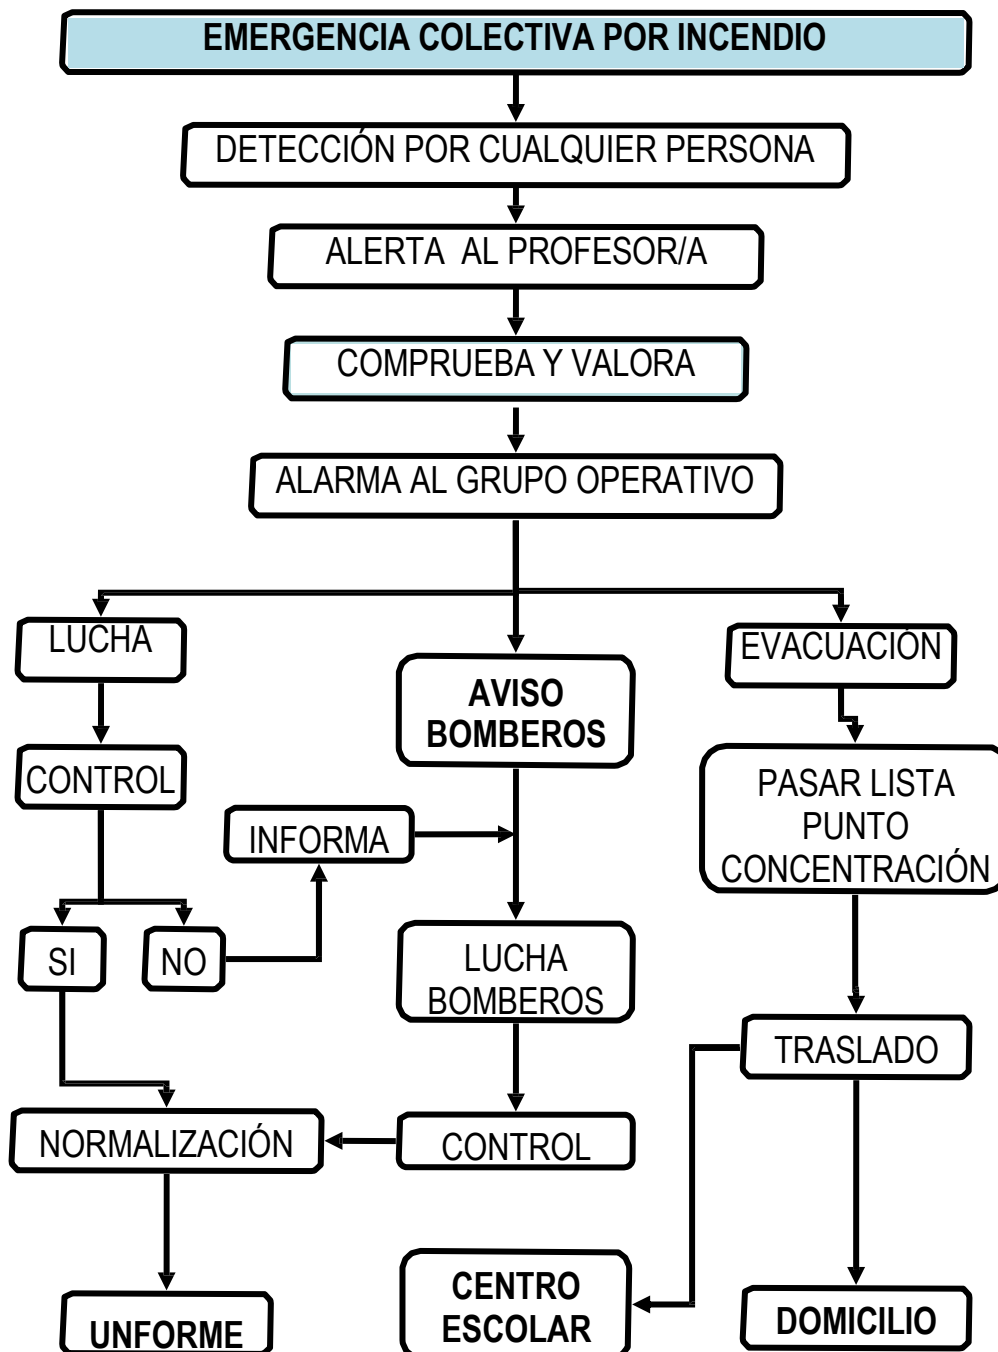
EMERGENCIA COLECTIVA POR INCENDIO

DETECCIÓN POR CUALQUIER PERSONA

ALERTA AL PROFESOR/A

COMPRUEBA Y VALORA

ALARMA AL GRUPO OPERATIVO

LUCHA

AVISO BOMBEROS

EVACUACIÓN

CONTROL

INFORMA

PASAR LISTA PUNTO CONCENTRACIÓN

SI

NO

LUCHA BOMBEROS

TRASLADO

NORMALIZACIÓN

CONTROL

UNFORME

CENTRO ESCOLAR

DOMICILIO